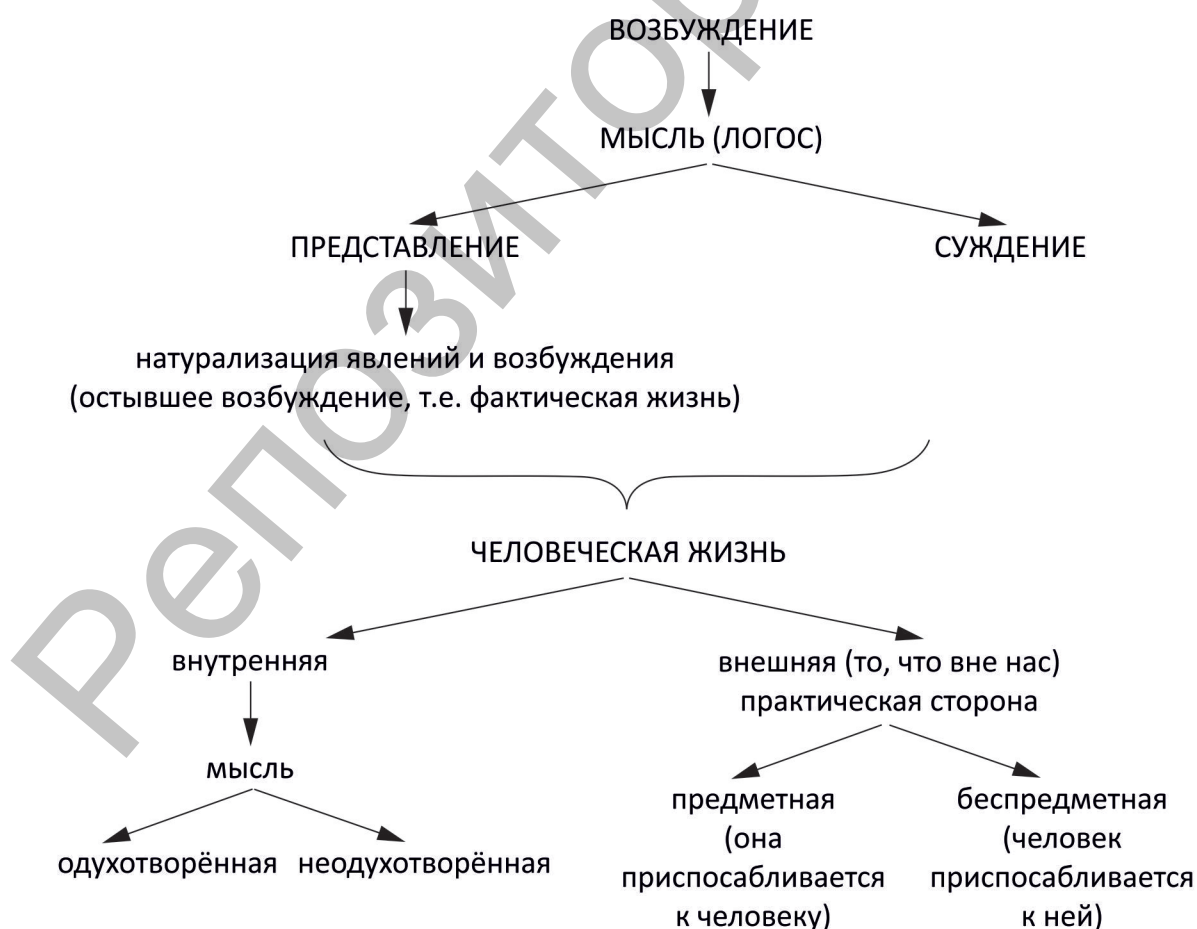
ВОЗБУЖДЕНИЕ

МЫСЛЬ (ЛОГОС)

ПРЕДСТАВЛЕНИЕ

СУЖДЕНИЕ

натурализация явлений и возбуждения (остывшее возбуждение, т.е. фактическая жизнь)

ЧЕЛОВЕЧЕСКАЯ ЖИЗНЬ

внутренняя

внешняя (то, что вне нас) практическая сторона

мысль

одухотворённая

неодухотворённая

предметная (она приспосабливается к человеку)

беспредметная (человек приспосабливается к ней)

Репозиторий